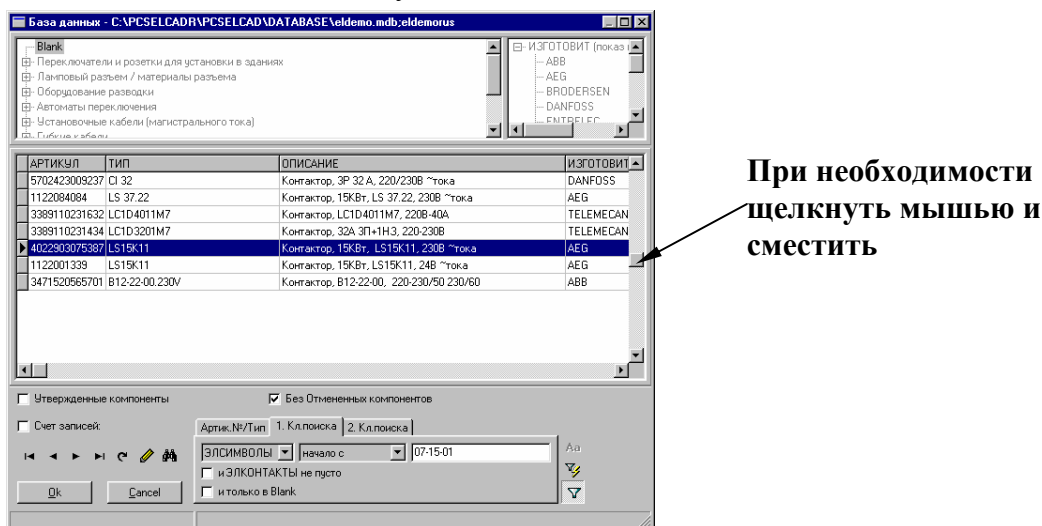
База данных - C:\PCSELCADR\PCSELCAD\DATABASE\eldemo.mdb;eldemorus

Blank
Переключатели и розетки для установки в зданиях
Ламповый разъем / материалы разъема
Оборудование разводки
Автоматы переключения
Установочные кабели (магистрального тока)
Гибкие кабели

ИЗГОТОВИТ (показ
ABB
AEG
BRODERSEN
DANFOSS
ENTRELEC

| АРТИКУЛ | ТИП | ОПИСАНИЕ | ИЗГОТОВИТ |
|---|---|---|---|
| 5702423009237 | CI 32 | Контактор, 3P 32 A, 220/230В ~тока | DANFOSS |
| 1122084084 | LS 37.22 | Контактор, 15КВт, LS 37.22, 230В ~тока | AEG |
| 3389110231632 | LC1D4011M7 | Контактор, LC1D4011M7, 220В-40А | TELEMECAN |
| 3389110231434 | LC1D3201M7 | Контактор, 32А 3П+1НЗ, 220-230В | TELEMECAN |
| 4022903075387 | LS15K11 | Контактор, 15КВт, LS15K11, 230В ~тока | AEG |
| 1122001339 | LS15K11 | Контактор, 15КВт, LS15K11, 24В ~тока | AEG |
| 3471520565701 | B12-22-00.230V | Контактор, B12-22-00, 220-230/50 230/60 | ABB |

При необходимости щелкнуть мышью и сместить

Утвержденные компоненты
Без Отмененных компонентов
Счет записей:
Артик.№/Тип
1. Кл.поиска
2. Кл.поиска
ЭЛСИМВОЛЫ
начало с
07-15-01
и ЭЛКОНТАКТЫ не пусто
и только в Blank
Aa
Ok
Cancel